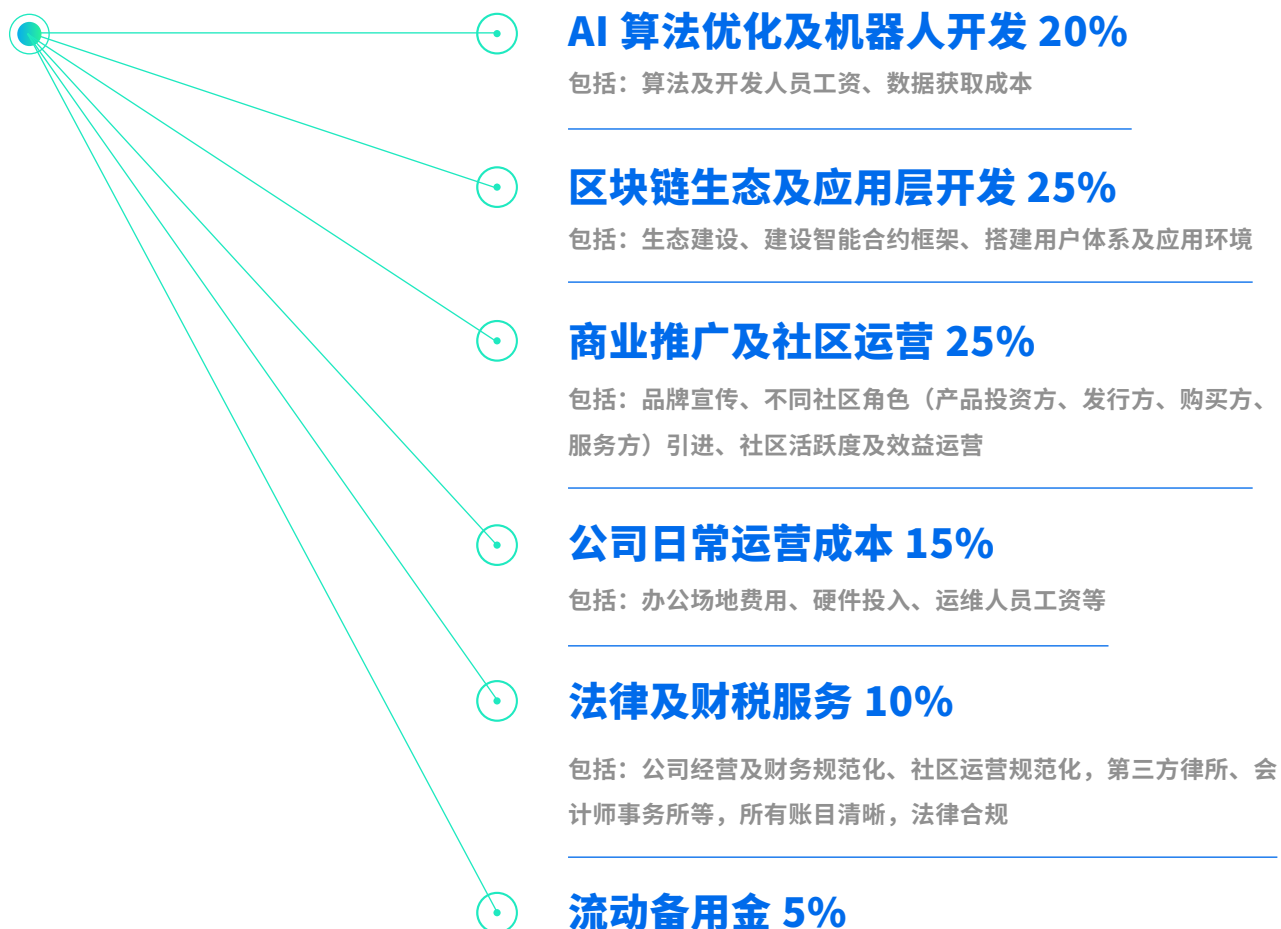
AI 算法优化及机器人开发 20%

包括：算法及开发人员工资、数据获取成本

区块链生态及应用层开发 25%

包括：生态建设、建设智能合约框架、搭建用户体系及应用环境

商业推广及社区运营 25%

包括：品牌宣传、不同社区角色（产品投资方、发行方、购买方、服务方）引进、社区活跃度及效益运营

公司日常运营成本 15%

包括：办公场地费用、硬件投入、运维人员工资等

法律及财税服务 10%

包括：公司经营及财务规范化、社区运营规范化，第三方律所、会计师事务所等，所有账目清晰，法律合规

流动备用金 5%